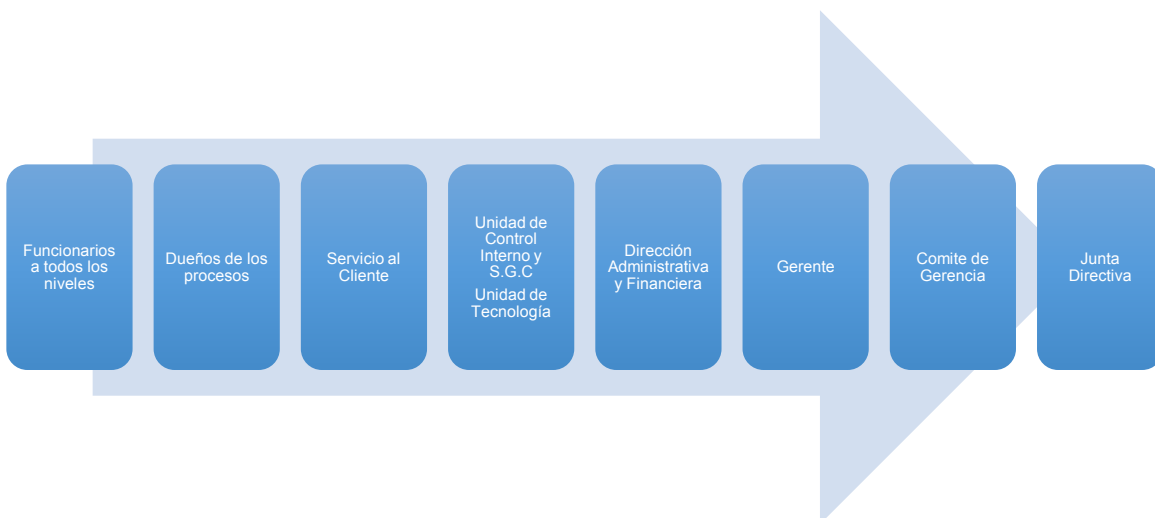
Funcionarios a todos los niveles

Dueños de los procesos

Servicio al Cliente

Unidad de Control Interno y S.G.C

Unidad de Tecnología

Dirección Administrativa y Financiera

Gerente

Comite de Gerencia

Junta Directiva